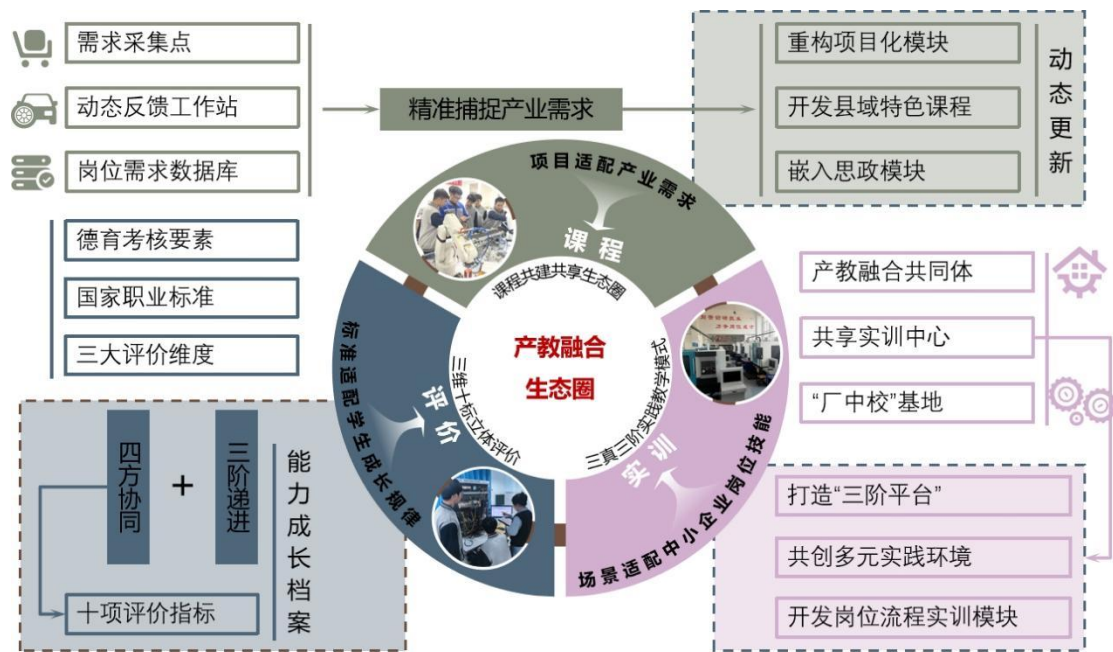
需求采集点
动态反馈工作站
岗位需求数据库

精准捕捉产业需求

重构项目化模块
开发县域特色课程
嵌入思政模块
动态更新

德育考核要素
国家职业标准
三大评价维度

项目适配产业需求
课程
课程共建共享生态圈

产教融合
生态圈

标准适配学生成长规律
评价
三维十标立体评价

三真三阶实践教学模式
实训
场景适配中小企业岗位技能

产教融合共同体
共享实训中心
“厂中校”基地

四方协同
+
三阶递进
能力成长档案
十项评价指标

打造“三阶平台”
共创多元实践环境
开发岗位流程实训模块